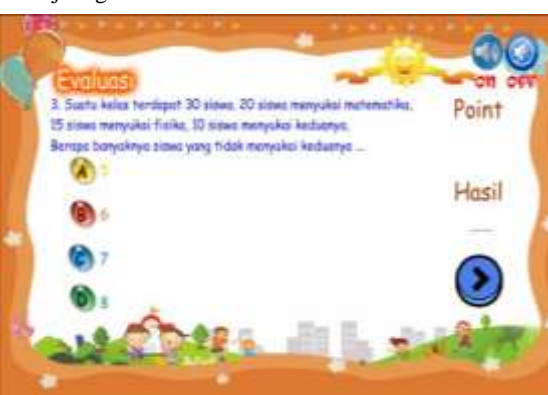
Evaluasi

3. Suatu kelas terdapat 30 siswa. 20 siswa menyukai matematika, 15 siswa menyukai fisika, 10 siswa menyukai keduanya. Berapa banyaknya siswa yang tidak menyukai keduanya ...

A 5

B 6

C 7

D 8

ON OFF

Point

Hasil

—